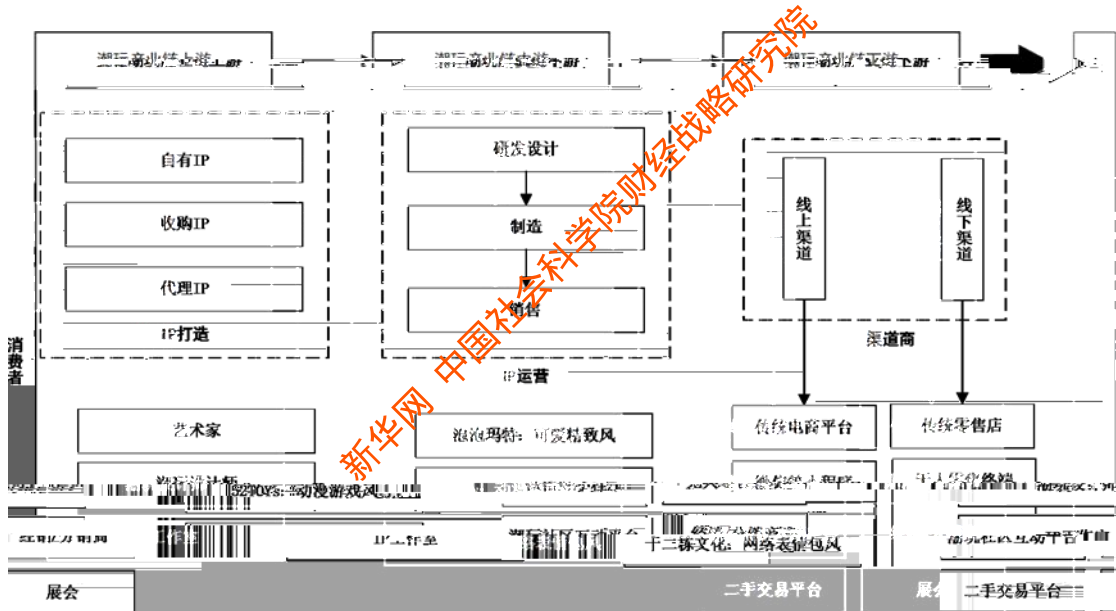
潮玩商业链上游
潮玩商业链中游
潮玩商业链下游

自有IP
收购IP
代理IP
IP打造

研发设计
制造
销售
IP运营

线上渠道
线下渠道
渠道商

消费者

新华网 中国社会科学院财经战略研究院

艺术家
泡泡玛特：可爱精致风
传统电商平台
传统零售店
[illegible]
52TOYS：动漫游戏风
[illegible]
十二栋文化：网络表情包风
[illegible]
展会
二手交易平台
展会
二手交易平台